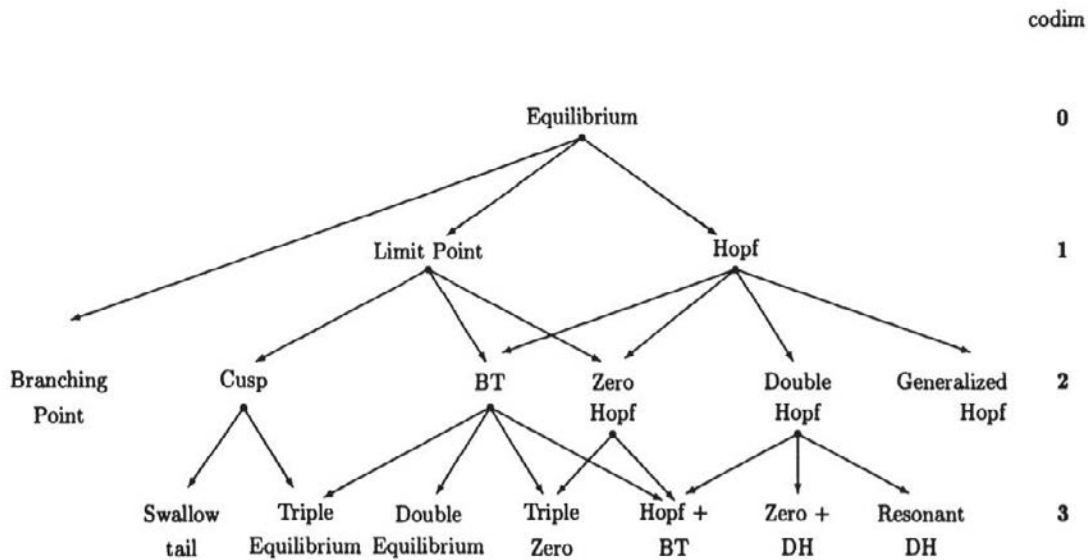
codim

Equilibrium

0

Limit Point

Hopf

1

Branching Point

Cusp

BT

Zero Hopf

Double Hopf

Generalized Hopf

2

Swallow tail

Triple Equilibrium

Double Equilibrium

Triple Zero

Hopf + BT

Zero + DH

Resonant DH

3